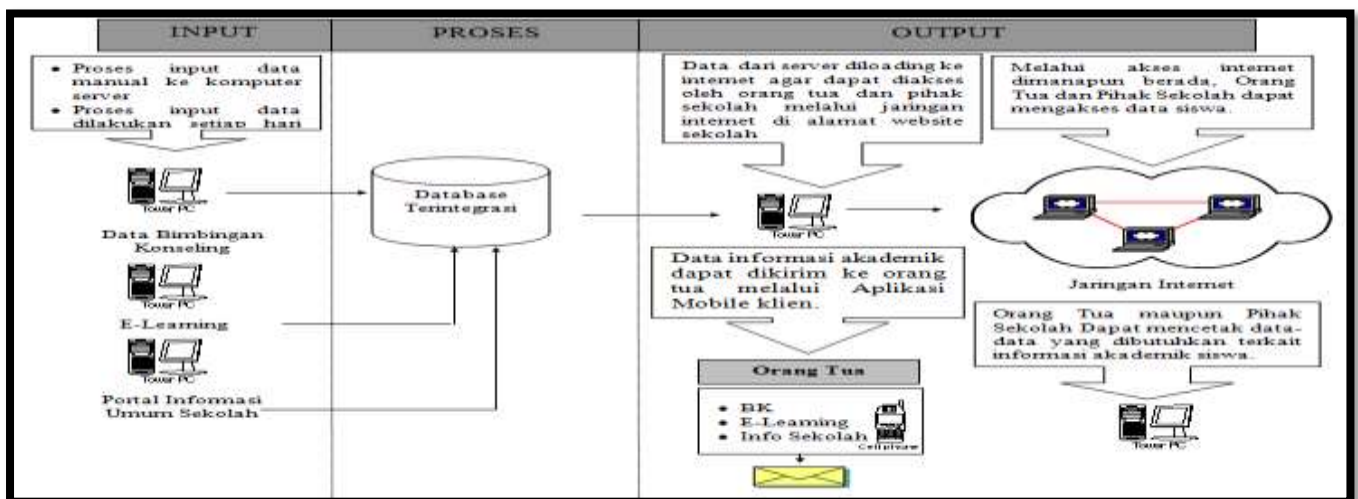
INPUT

PROSES

OUTPUT

- Proses input data manual ke komputer server
- Proses input data dilakukan setiap hari

Tower PC

Data Bimbingan Konseling

Tower PC

E-Learning

Tower PC

Portal Informasi Umum Sekolah

Database Terintegrasi

Data dari server diloading ke internet agar dapat diakses oleh orang tua dan pihak sekolah melalui jaringan internet di alamat website sekolah

Tower PC

Data informasi akademik dapat dikirim ke orang tua melalui Aplikasi Mobile klien.

Orang Tua

- BK
- E-Learning
- Info Sekolah

Cell phone

Melalui akses internet dimanapun berada, Orang Tua dan Pihak Sekolah dapat mengakses data siswa.

Jaringan Internet

Orang Tua maupun Pihak Sekolah Dapat mencetak data-data yang dibutuhkan terkait informasi akademik siswa.

Tower PC